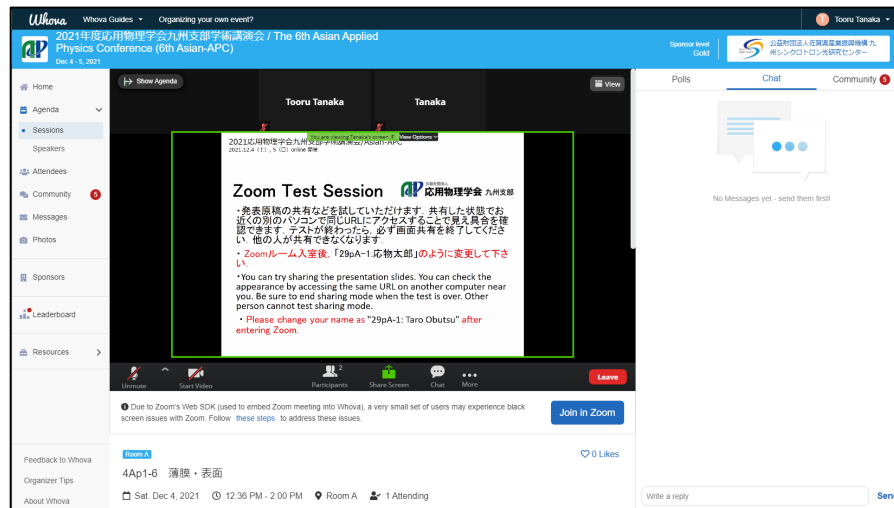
Whova Whova Guides Organizing your own event?

Tooru Tanaka

2021年度応用物理学会九州支部学術講演会 / The 6th Asian Applied Physics Conference (6th Asian-APC)
Dec 4 - 5, 2021

Sponsor level Gold

公益財団法人佐賀県地域産業支援センター 九州シンクロトロン光研究センター

Home
Agenda
Sessions
Speakers
Attendees
Community 5
Messages
Photos
Sponsors
Leaderboard
Resources

Feedback to Whova
Organizer Tips
About Whova

Show Agenda
View

Tooru Tanaka
Tanaka

You are viewing Tanaka's screen View Options

2021応用物理学会九州支部学術講演会/Asian-APC
2021.12.4（土）, 5（日）online 開催

Zoom Test Session 応用物理学会 九州支部

・発表原稿の共有などを試していただけます．共有した状態でお近くの別のパソコンで同じURLにアクセスすることで見え具合を確認できます．テストが終わったら，必ず画面共有を終了してください．他の人が共有できなくなります．

・Zoomルーム入室後，「29pA-1:応物太郎」のように変更して下さい

・You can try sharing the presentation slides. You can check the appearance by accessing the same URL on another computer near you. Be sure to end sharing mode when the test is over. Other person cannot test sharing mode.

・Please change your name as "29pA-1: Taro Obutsu" after entering Zoom.

Unmute Start Video Participants 2 Share Screen Chat More Leave

Due to Zoom's Web SDK (used to embed Zoom meeting into Whova), a very small set of users may experience black screen issues with Zoom. Follow these steps to address these issues.

Join in Zoom

Room A
0 Likes
4Ap1-6 薄膜・表面
Sat. Dec 4, 2021 12:36 PM - 2:00 PM Room A 1 Attending

Polls Chat Community 5

No Messages yet - send them first!

Write a reply
Send